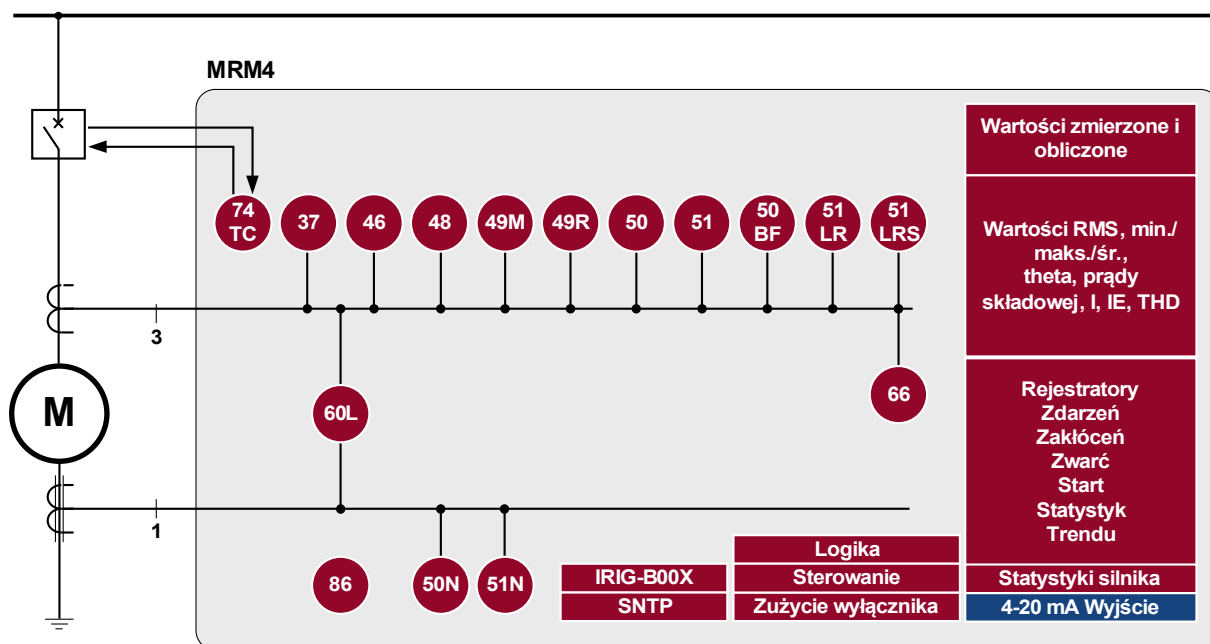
MRM4

74
TC

37

46

48

49M

49R

50

51

50
BF

51
LR

51
LRS

3

M

60L

66

1

86

50N

51N

Wartości zmierzone i obliczone

Wartości RMS, min./ maks./śr., theta, prądy składowej, I, IE, THD

Rejestratory
Zdarzeń
Zakłóceń
Zwarć
Start
Statystyk
Trendu

Logika

IRIG-B00X

Sterowanie

SNTP

Zużycie wyłącznika

Statystyki silnika

4-20 mA Wyjście